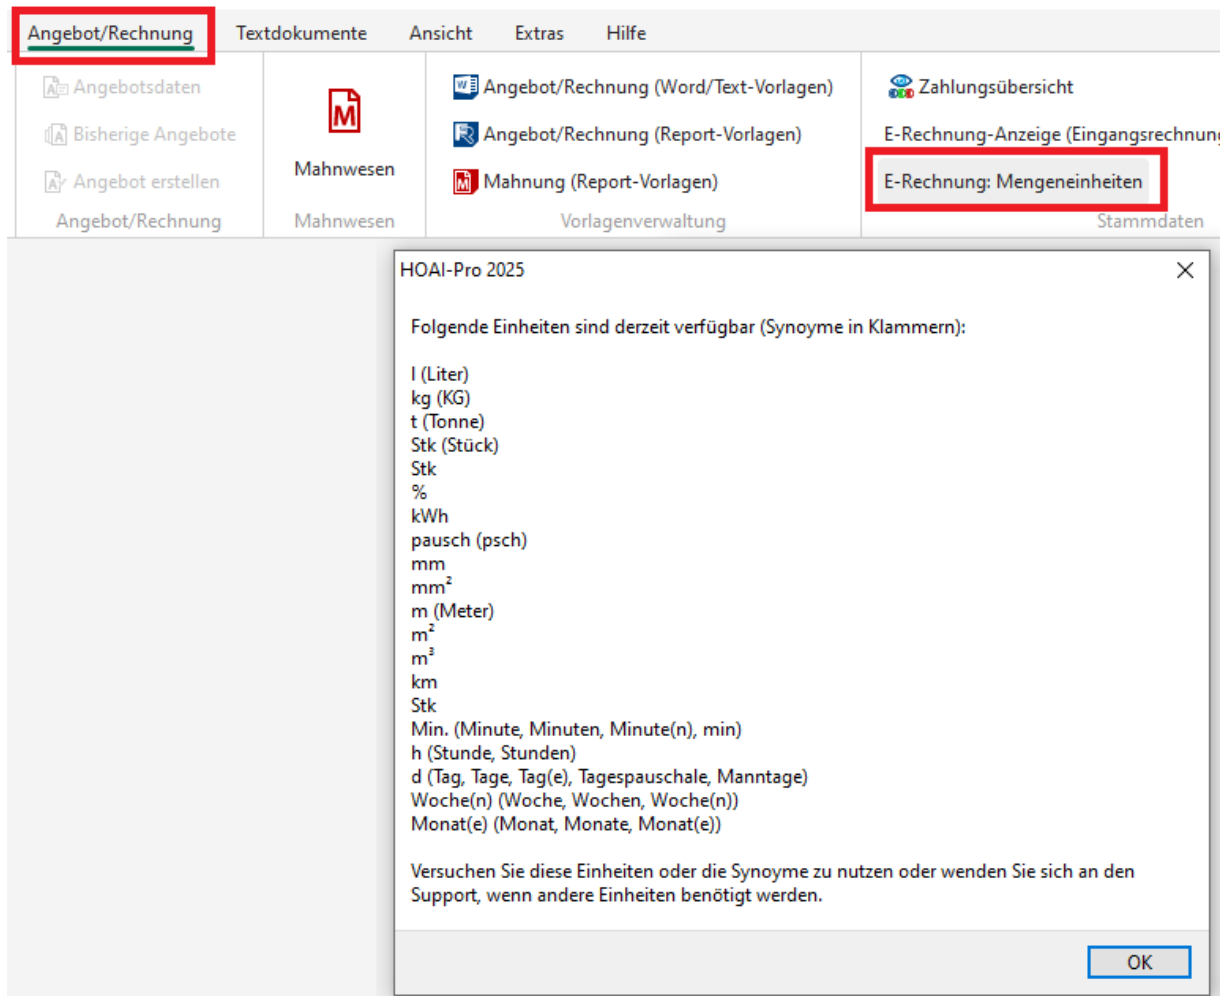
Angebot/Rechnung Textdokumente Ansicht Extras Hilfe

Angebotsdaten
Bisherige Angebote
Angebot erstellen
Angebot/Rechnung

Mahnwesen
Mahnwesen

Angebot/Rechnung (Word/Text-Vorlagen)
Angebot/Rechnung (Report-Vorlagen)
Mahnung (Report-Vorlagen)
Vorlagenverwaltung

Zahlungsübersicht
E-Rechnung-Anzeige (Eingangsrechnun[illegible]
E-Rechnung: Mengeneinheiten
Stammdaten

HOAI-Pro 2025

Folgende Einheiten sind derzeit verfügbar (Synoyme in Klammern):

l (Liter)
kg (KG)
t (Tonne)
Stk (Stück)
Stk
%
kWh
pausch (psch)
mm
mm²
m (Meter)
m²
m³
km
Stk
Min. (Minute, Minuten, Minute(n), min)
h (Stunde, Stunden)
d (Tag, Tage, Tag(e), Tagespauschale, Manntage)
Woche(n) (Woche, Wochen, Woche(n))
Monat(e) (Monat, Monate, Monat(e))

Versuchen Sie diese Einheiten oder die Synoyme zu nutzen oder wenden Sie sich an den Support, wenn andere Einheiten benötigt werden.

OK